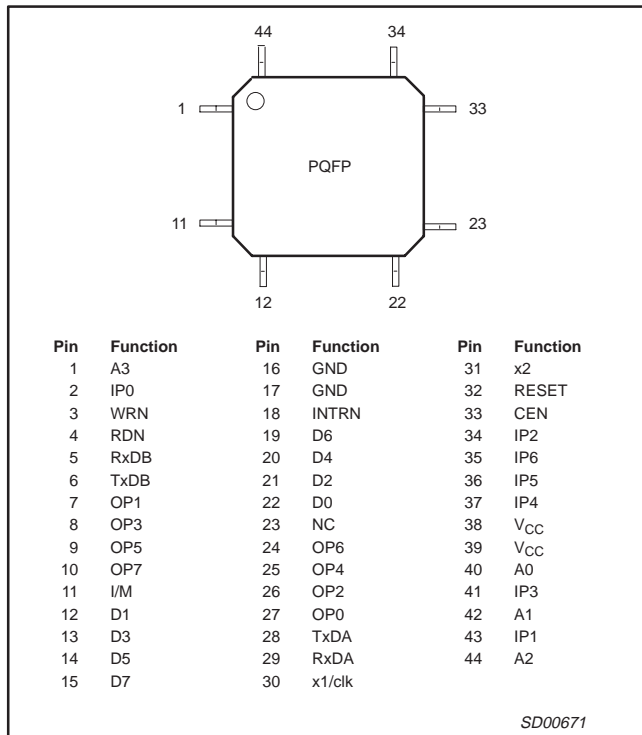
44 34

1 33

PQFP

11 23

12 22

| Pin | Function | Pin | Function | Pin | Function |
|---|---|---|---|---|---|
| 1 | A3 | 16 | GND | 31 | x2 |
| 2 | IP0 | 17 | GND | 32 | RESET |
| 3 | WRN | 18 | INTRN | 33 | CEN |
| 4 | RDN | 19 | D6 | 34 | IP2 |
| 5 | RxDB | 20 | D4 | 35 | IP6 |
| 6 | TxDB | 21 | D2 | 36 | IP5 |
| 7 | OP1 | 22 | D0 | 37 | IP4 |
| 8 | OP3 | 23 | NC | 38 | $V_{CC}$ |
| 9 | OP5 | 24 | OP6 | 39 | $V_{CC}$ |
| 10 | OP7 | 25 | OP4 | 40 | A0 |
| 11 | I/M | 26 | OP2 | 41 | IP3 |
| 12 | D1 | 27 | OP0 | 42 | A1 |
| 13 | D3 | 28 | TxDA | 43 | IP1 |
| 14 | D5 | 29 | RxDA | 44 | A2 |
| 15 | D7 | 30 | x1/clk | | |

SD00671